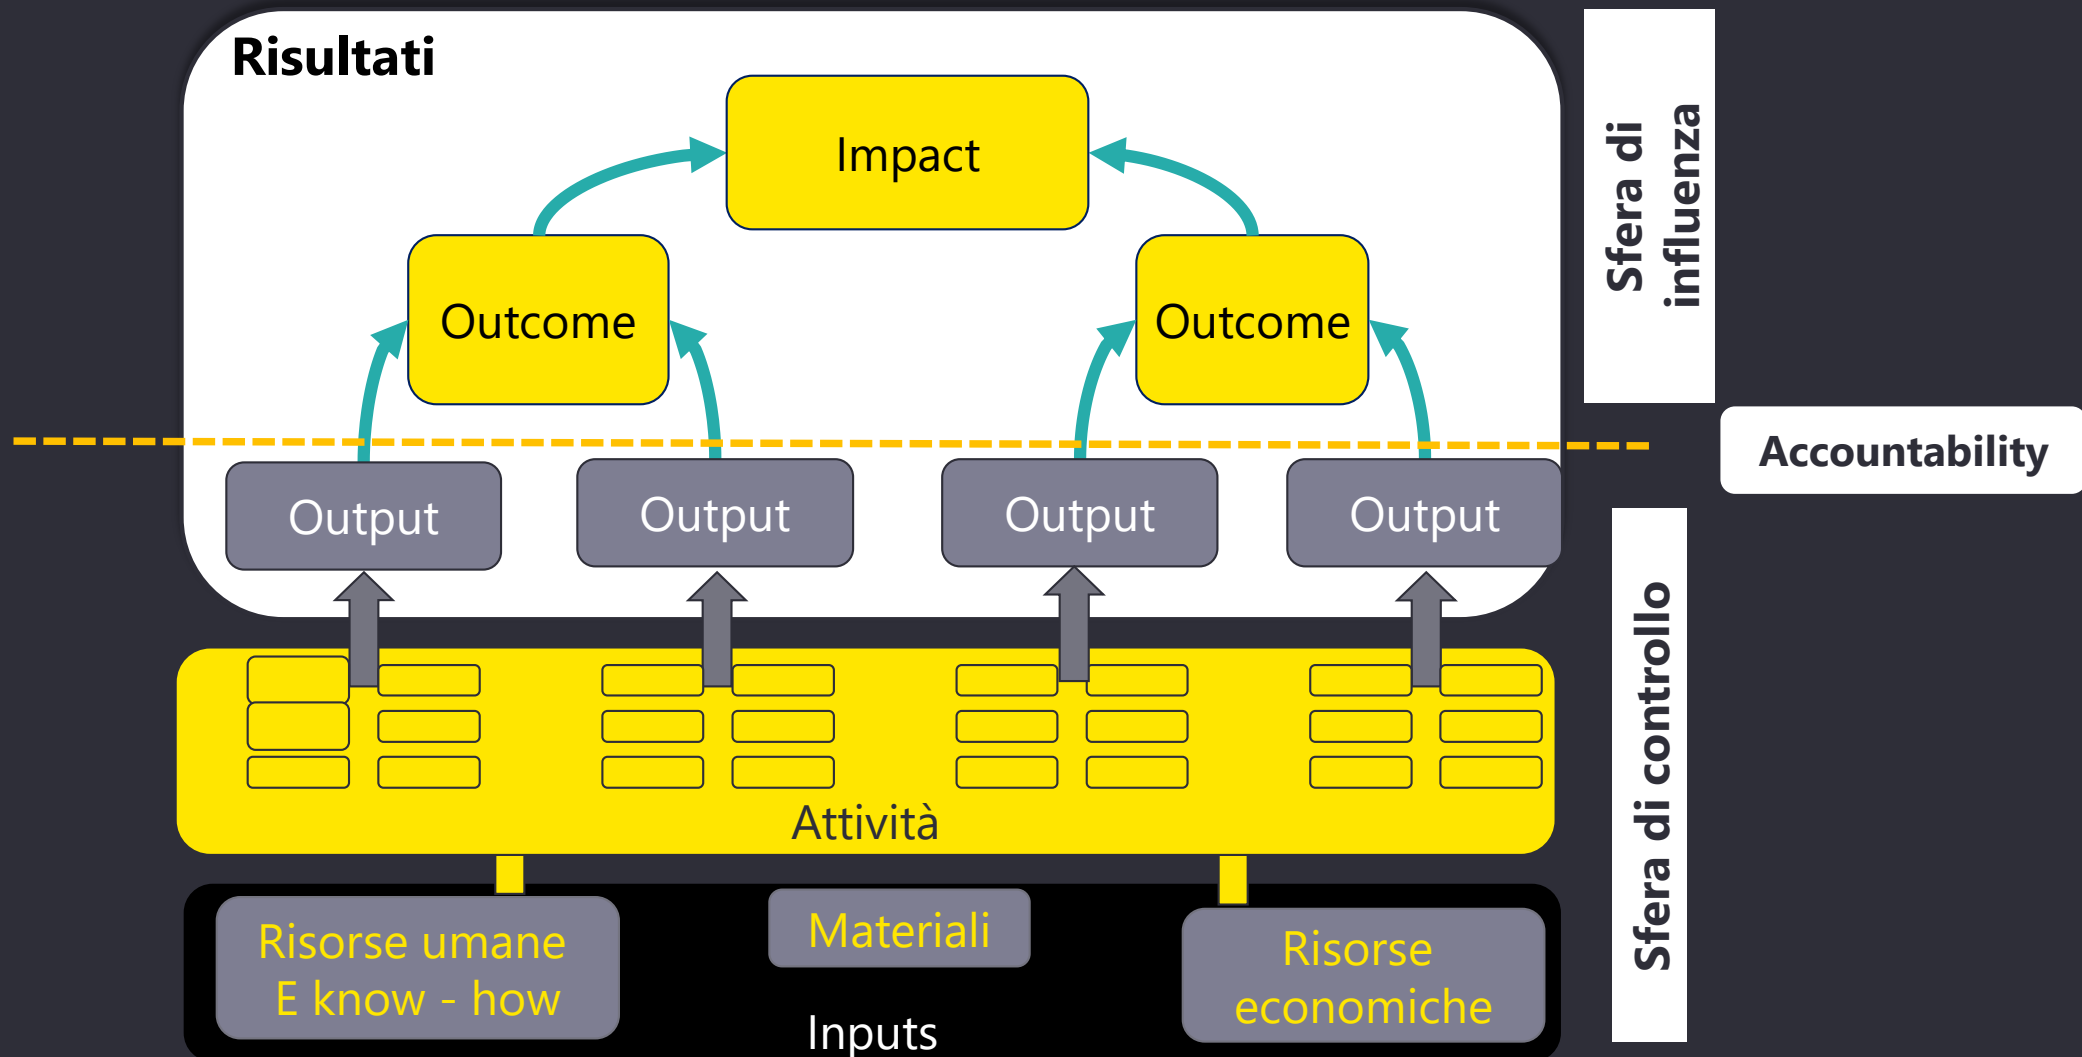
Risultati

Impact

Outcome

Outcome

Output

Output

Output

Output

Attività

Risorse umane
E know - how

Materiali

Risorse economiche

Inputs

Sfera di influenza

Accountability

Sfera di controllo